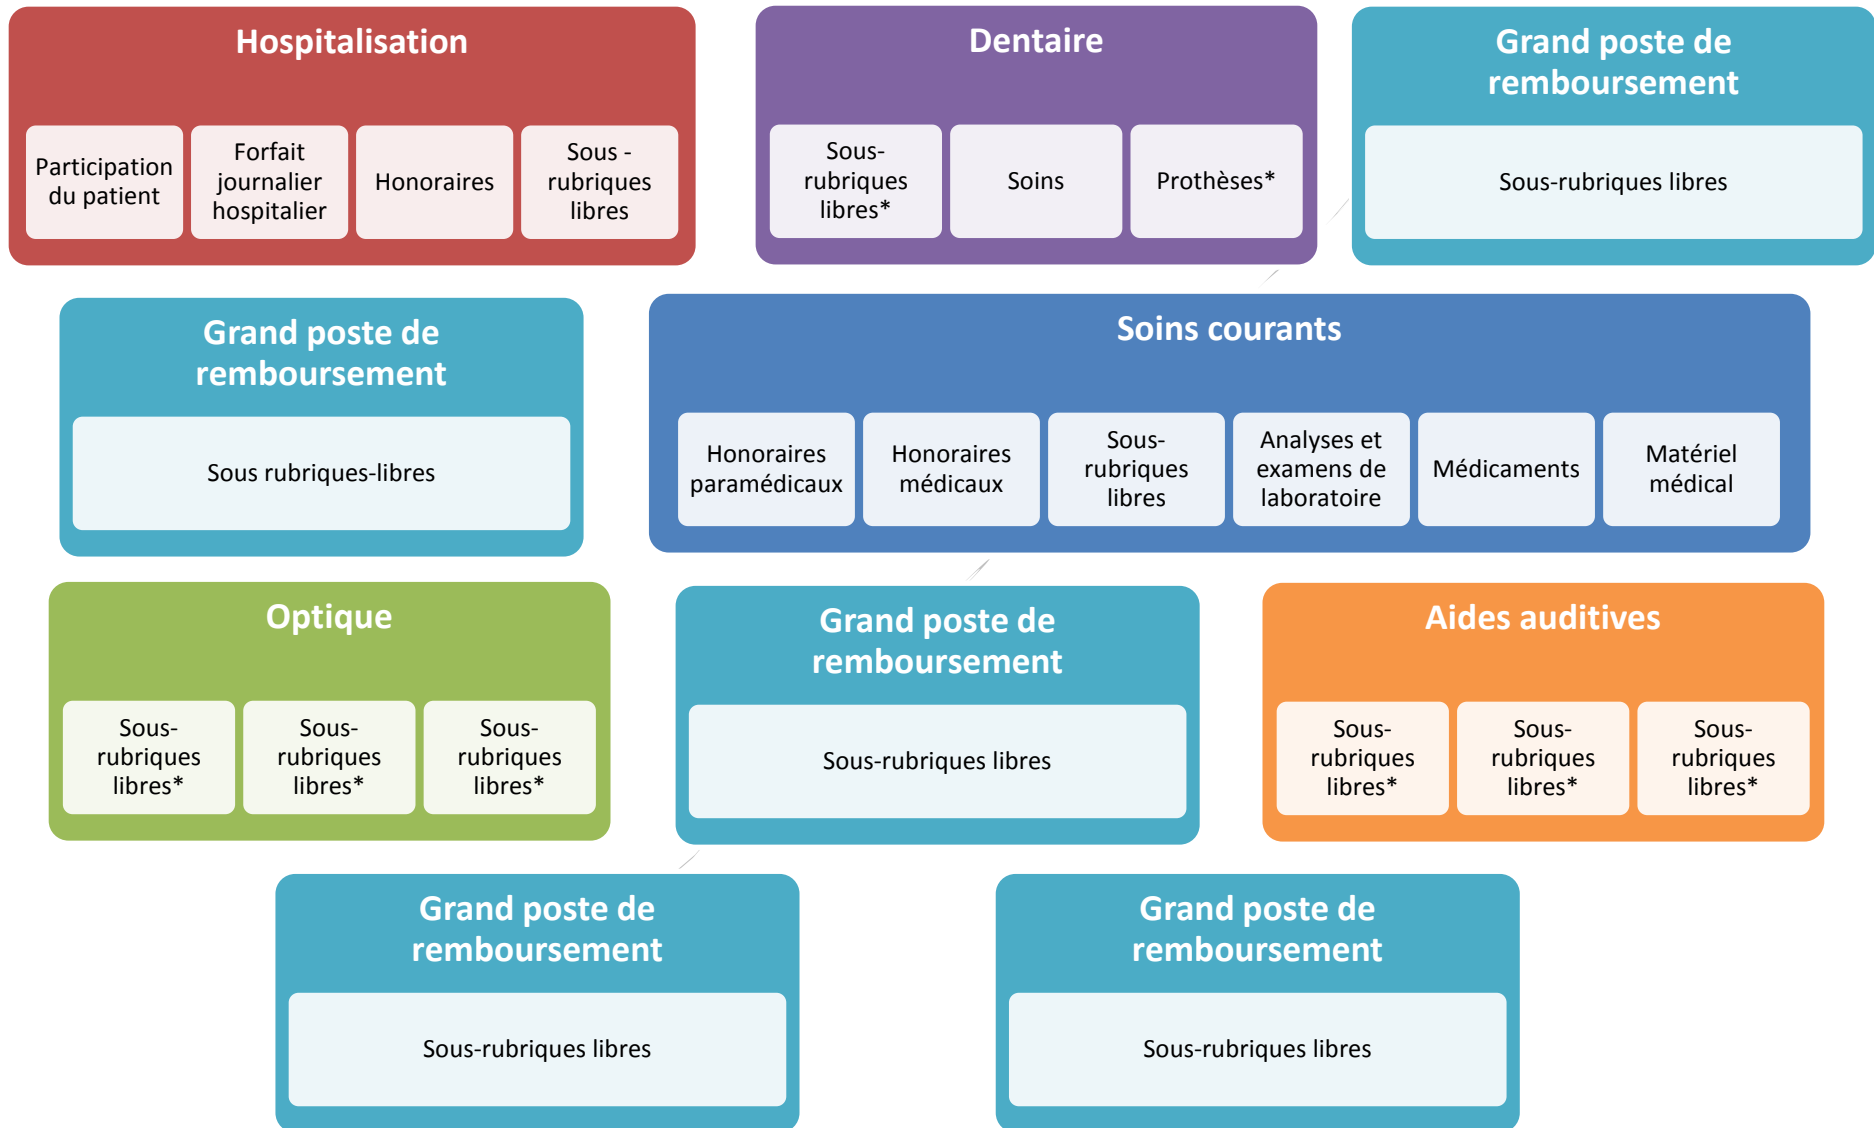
Hospitalisation

Participation du patient

Forfait journalier hospitalier

Honoraires

Sous - rubriques libres

Dentaire

Sous-rubriques libres*

Soins

Prothèses*

Grand poste de remboursement

Sous-rubriques libres

Grand poste de remboursement

Sous rubriques-libres

Soins courants

Honoraires paramédicaux

Honoraires médicaux

Sous-rubriques libres

Analyses et examens de laboratoire

Médicaments

Matériel médical

Optique

Sous-rubriques libres*

Sous-rubriques libres*

Sous-rubriques libres*

Grand poste de remboursement

Sous-rubriques libres

Aides auditives

Sous-rubriques libres*

Sous-rubriques libres*

Sous-rubriques libres*

Grand poste de remboursement

Sous-rubriques libres

Grand poste de remboursement

Sous-rubriques libres